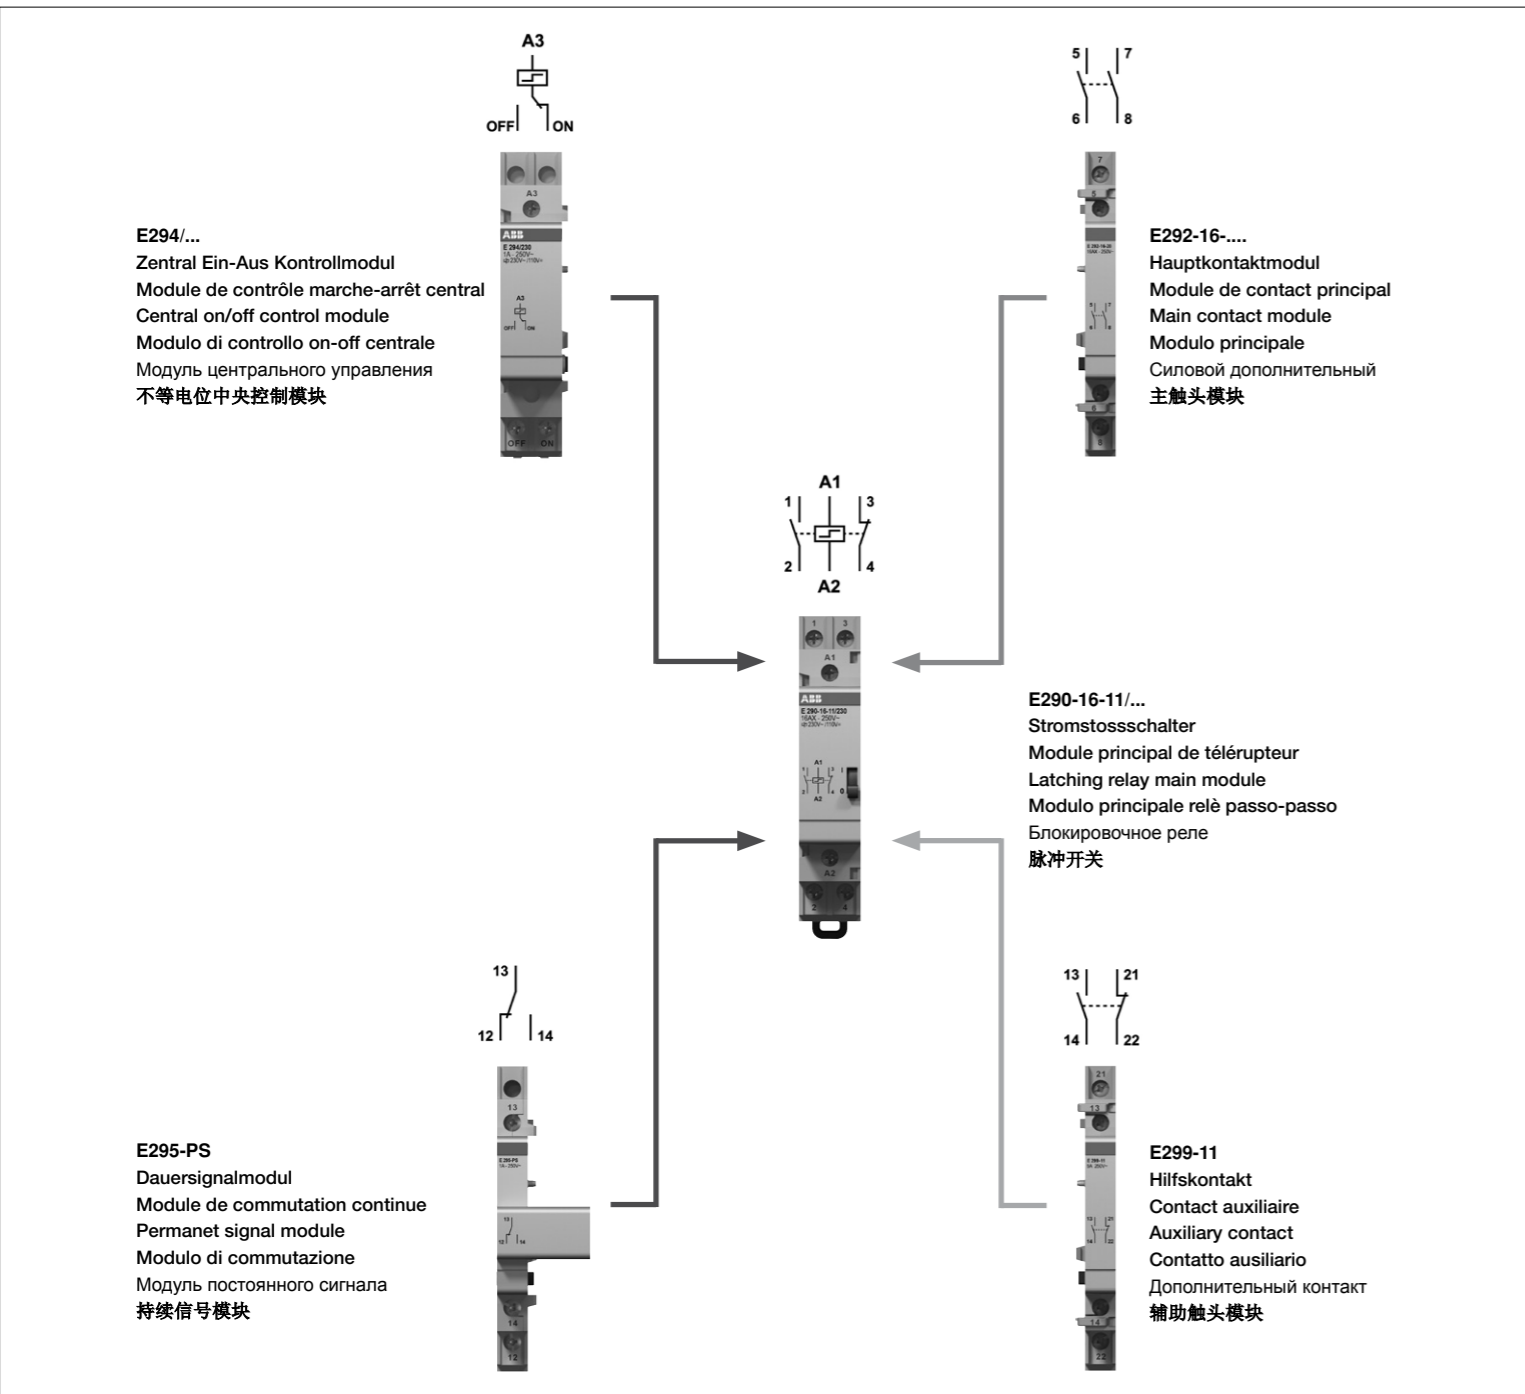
A3

OFF ON

A3

ABB
E 294/230
1A - 250V~
230V~/110V=

A3

OFF ON

OFF ON

E294/...
Zentral Ein-Aus Kontrollmodul
Module de contrôle marche-arrêt central
Central on/off control module
Modulo di controllo on-off centrale
Модуль центрального управления
不等电位中央控制模块

5 7
6 8

7
5

E292-16-...
Hauptkontaktmodul
Module de contact principal
Main contact module
Modulo principale
Силовой дополнительный
主触头模块

A1
1 3
2 4
A2

1 3
A1
ABB
E 290-16-11/230
16AX - 250V~
230V~/110V=
A1
A2
I
0
A2
2 4

E290-16-11/...
Stromstossschalter
Module principal de télérupteur
Latching relay main module
Modulo principale relè passo-passo
Блокировочное реле
脉冲开关

13
12 14

13
E 295-PS
1A - 250V~
14
12

E295-PS
Dauersignalmodul
Module de commutation continue
Permanet signal module
Modulo di commutazione
Модуль постоянного сигнала
持续信号模块

13 21
14 22

21
13
14
22

E299-11
Hilfskontakt
Contact auxiliaire
Auxiliary contact
Contatto ausiliario
Дополнительный контакт
辅助触头模块